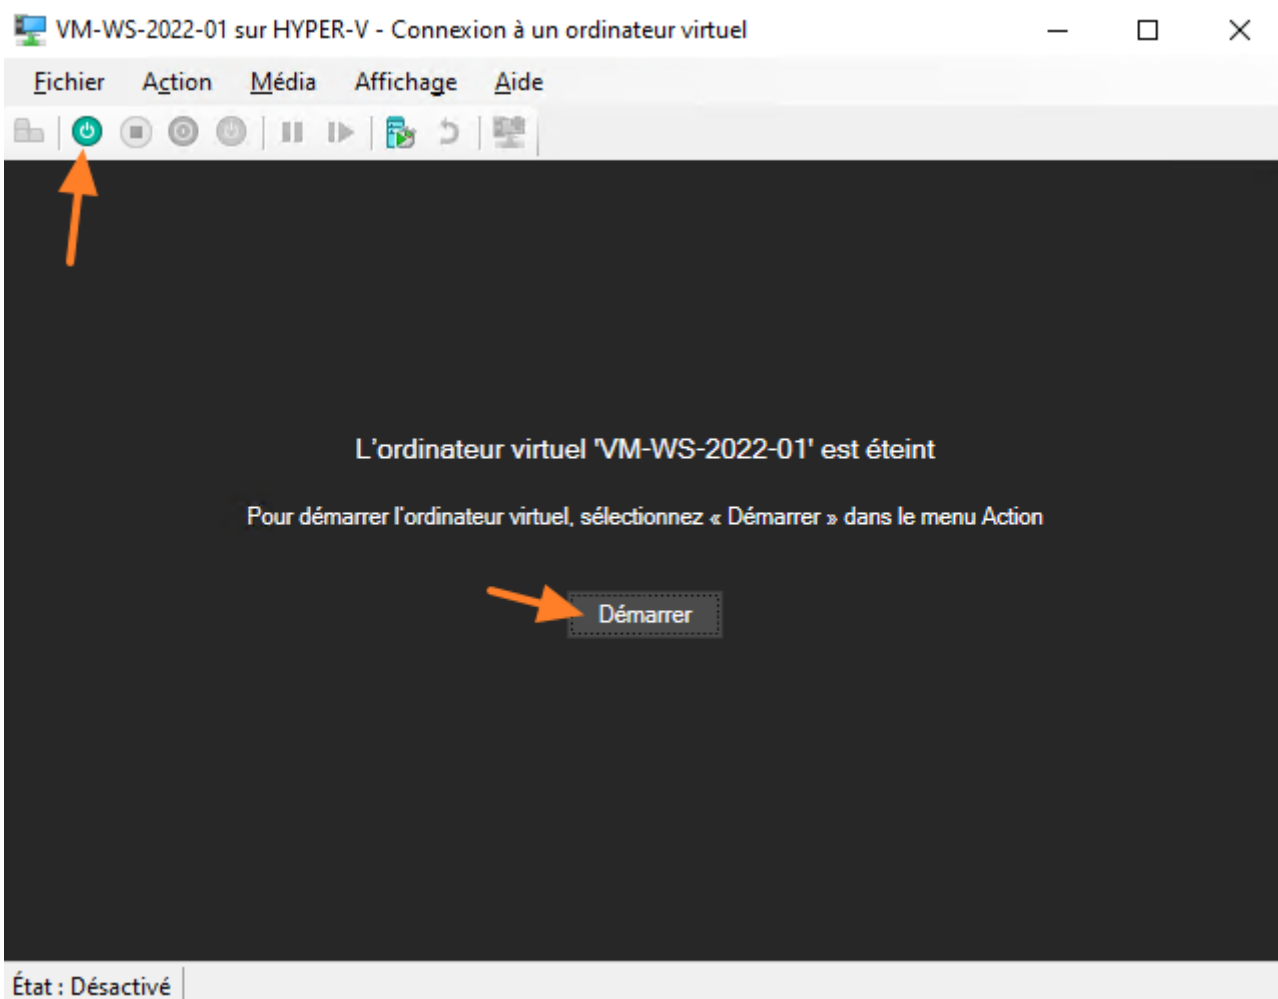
VM-WS-2022-01 sur HYPER-V - Connexion à un ordinateur virtuel

Fichier Action Média Affichage Aide

L’ordinateur virtuel 'VM-WS-2022-01' est éteint

Pour démarrer l'ordinateur virtuel, sélectionnez « Démarrer » dans le menu Action

Démarrer

État : Désactivé